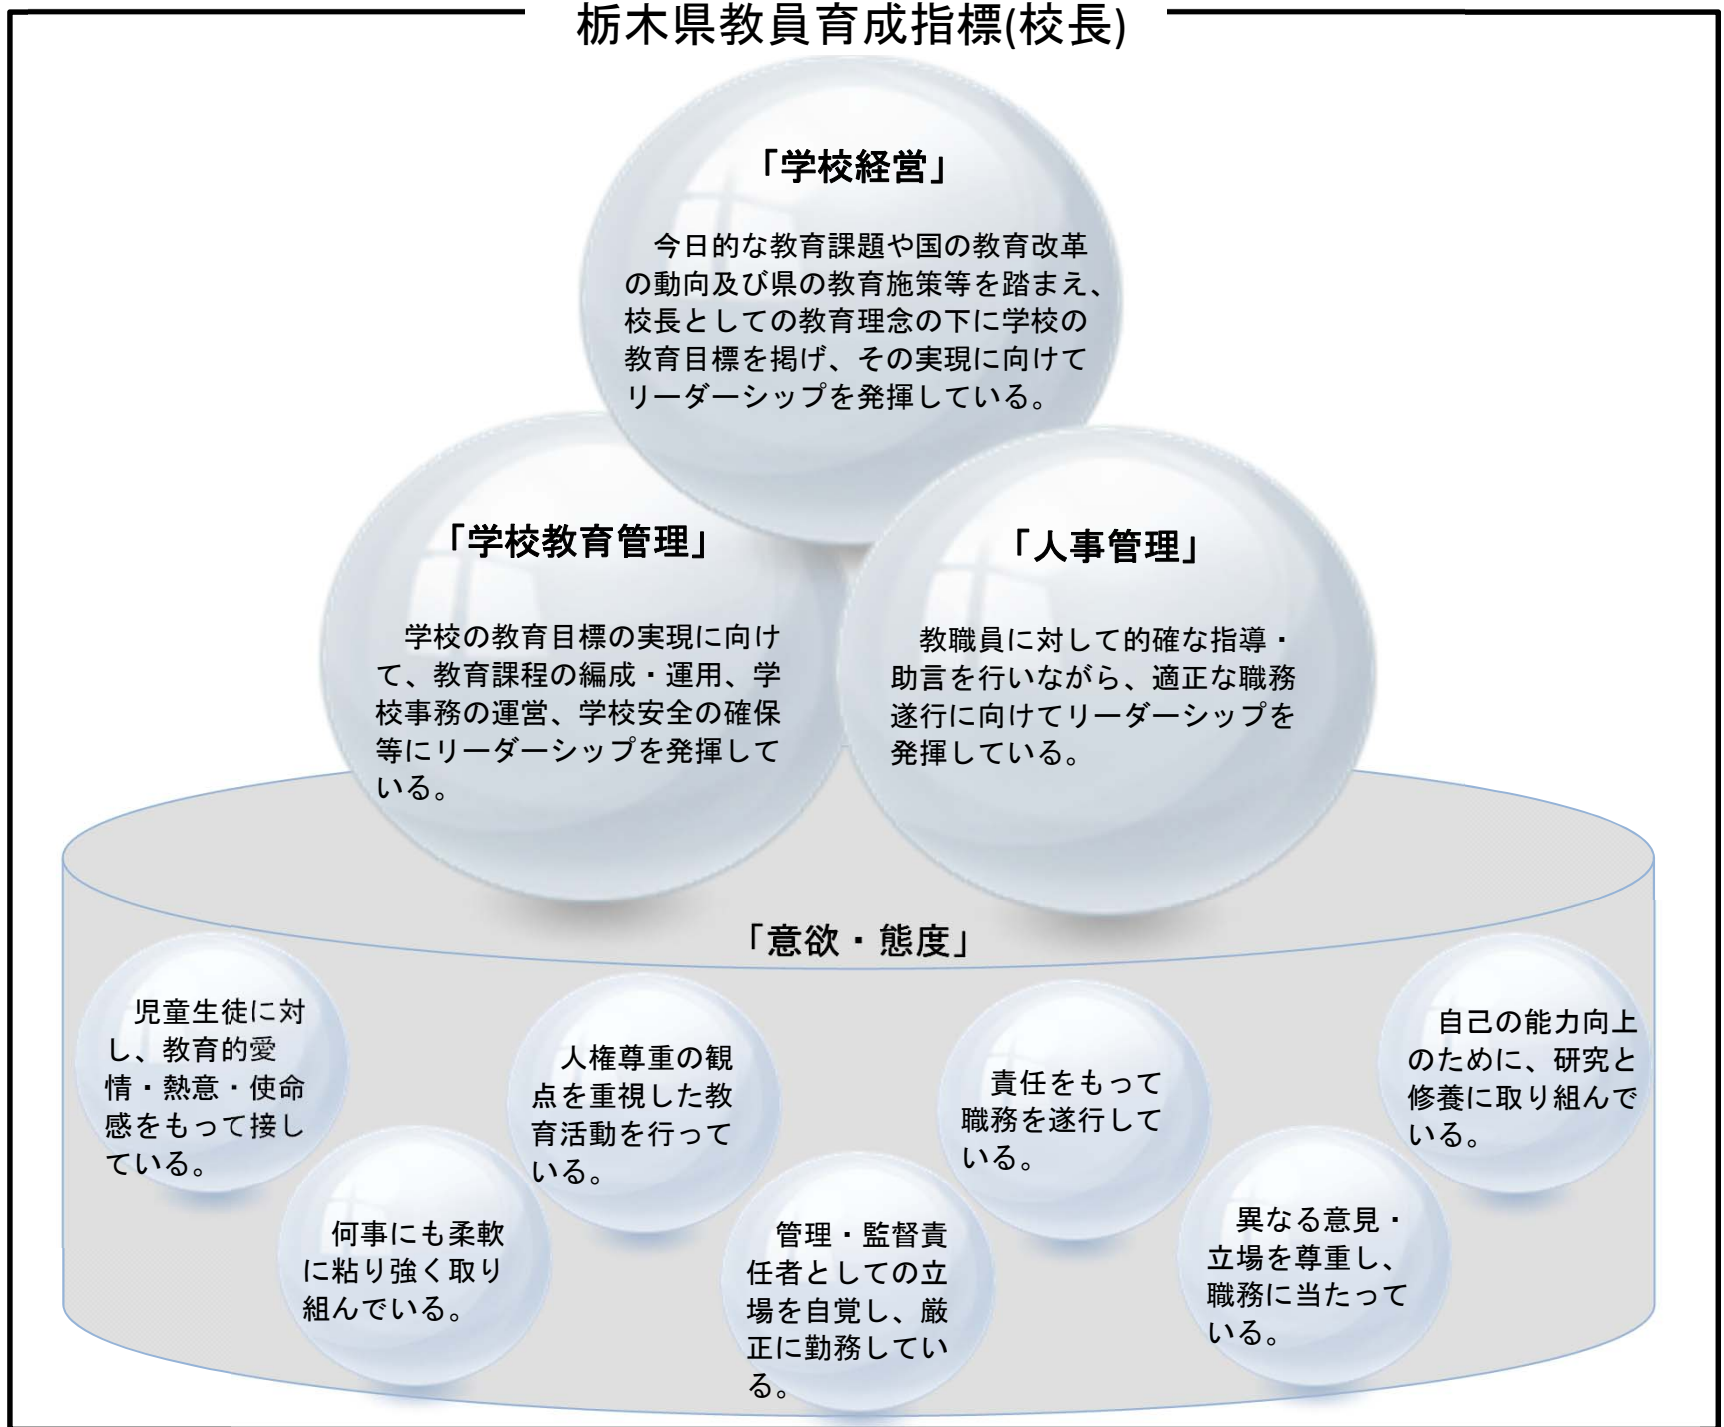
栃木県教員育成指標(校長)

「学校経営」

今日的な教育課題や国の教育改革の動向及び県の教育施策等を踏まえ、校長としての教育理念の下に学校の教育目標を掲げ、その実現に向けてリーダーシップを発揮している。

「学校教育管理」

学校の教育目標の実現に向けて、教育課程の編成・運用、学校事務の運営、学校安全の確保等にリーダーシップを発揮している。

「人事管理」

教職員に対して的確な指導・助言を行いながら、適正な職務遂行に向けてリーダーシップを発揮している。

「意欲・態度」

児童生徒に対し、教育的愛情・熱意・使命感をもって接している。

何事にも柔軟に粘り強く取り組んでいる。

人権尊重の観点を重視した教育活動を行っている。

管理・監督責任者としての立場を自覚し、厳正に勤務している。

責任をもって職務を遂行している。

異なる意見・立場を尊重し、職務に当たっている。

自己の能力向上のために、研究と修養に取り組んでいる。